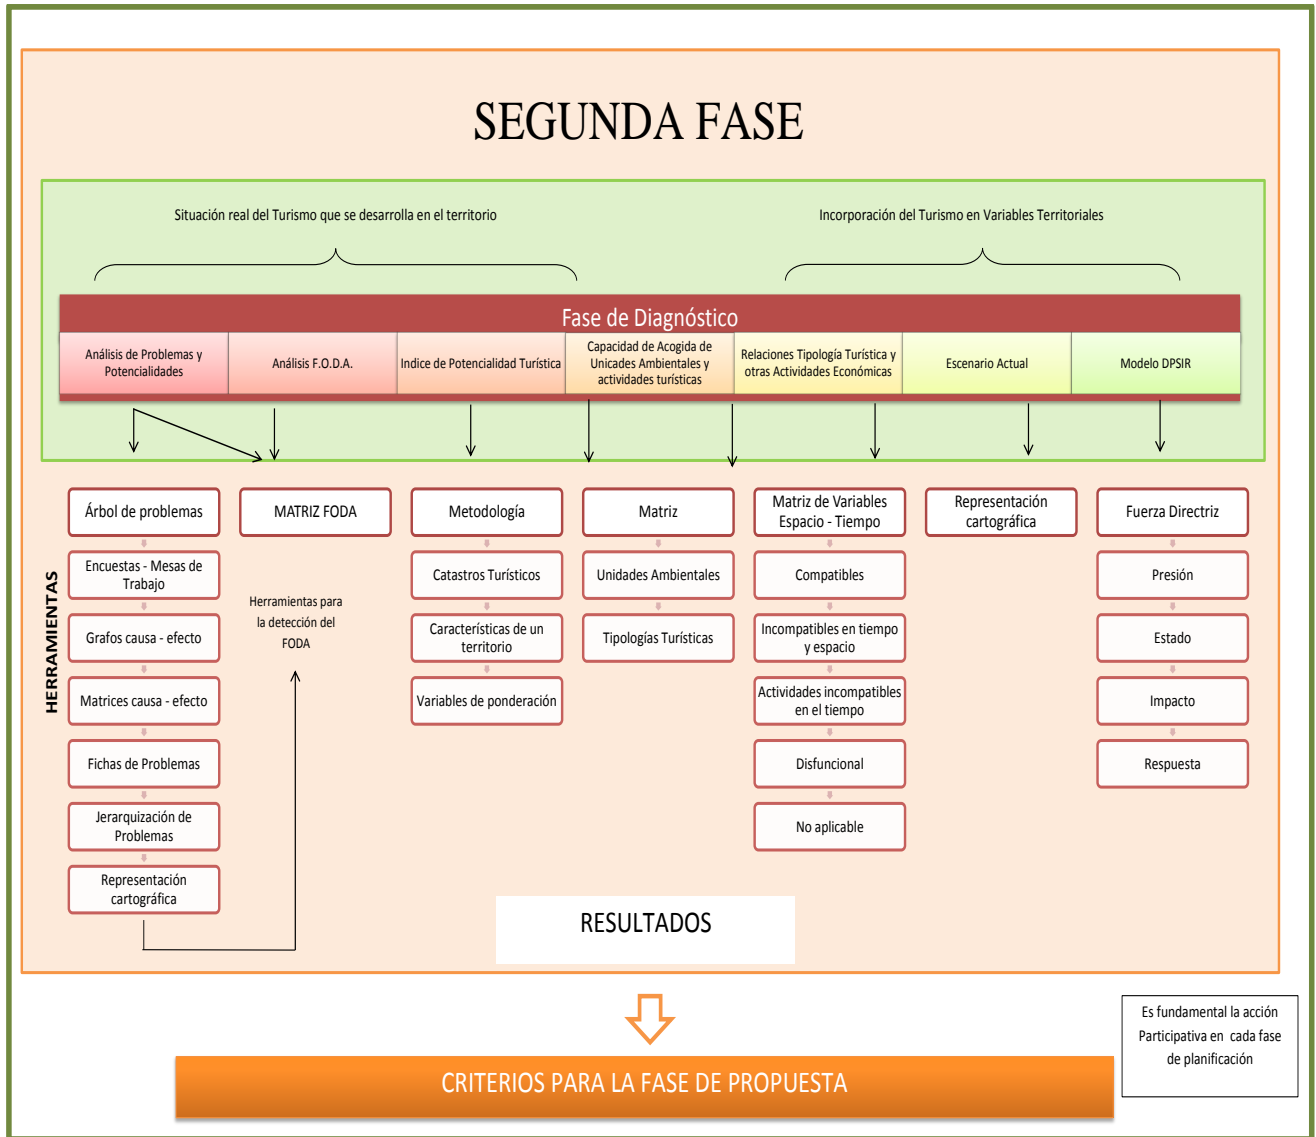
SEGUNDA FASE

Situación real del Turismo que se desarrolla en el territorio

Incorporación del Turismo en Variables Territoriales

Fase de Diagnóstico

Análisis de Problemas y Potencialidades

Análisis F.O.D.A.

Indice de Potencialidad Turística

Capacidad de Acogida de Unicades Ambientales y actividades turísticas

Relaciones Tipología Turística y otras Actividades Económicas

Escenario Actual

Modelo DPSIR

HERRAMIENTAS

Árbol de problemas

Encuestas - Mesas de Trabajo

Grafos causa - efecto

Matrices causa - efecto

Fichas de Problemas

Jerarquización de Problemas

Representación cartográfica

MATRIZ FODA

Herramientas para la detección del FODA

Metodología

Catastros Turísticos

Características de un territorio

Variables de ponderación

Matriz

Unidades Ambientales

Tipologías Turísticas

Matriz de Variables Espacio - Tiempo

Compatibles

Incompatibles en tiempo y espacio

Actividades incompatibles en el tiempo

Disfuncional

No aplicable

Representación cartográfica

Fuerza Directriz

Presión

Estado

Impacto

Respuesta

RESULTADOS

CRITERIOS PARA LA FASE DE PROPUESTA

Es fundamental la acción Participativa en cada fase de planificación